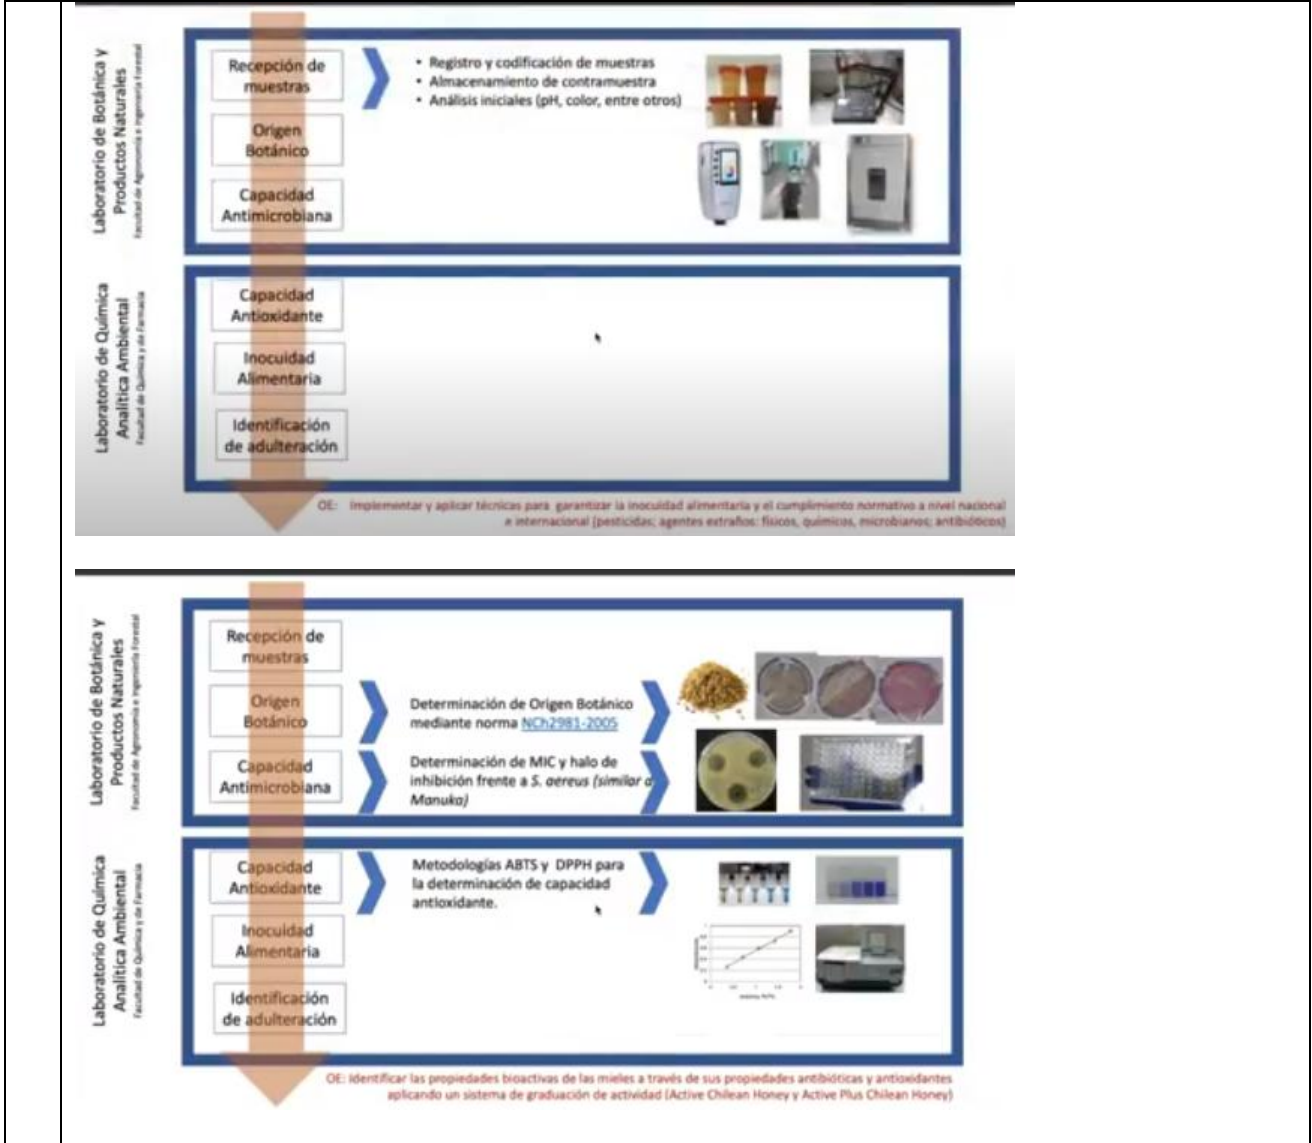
Laboratorio de Botánica y Productos Naturales
Facultad de Agronomía e Ingeniería Forestal

Recepción de muestras

Origen Botánico

Capacidad Antimicrobiana

• Registro y codificación de muestras
• Almacenamiento de contramuestra
• Análisis iniciales (pH, color, entre otros)

Laboratorio de Química Analítica Ambiental
Facultad de Química y de Farmacia

Capacidad Antioxidante

Inocuidad Alimentaria

Identificación de adulteración

OE: Implementar y aplicar técnicas para garantizar la inocuidad alimentaria y el cumplimiento normativo a nivel nacional e internacional (pesticidas; agentes extraños: físicos, químicos, microbianos; antibióticos)

Laboratorio de Botánica y Productos Naturales
Facultad de Agronomía e Ingeniería Forestal

Recepción de muestras

Origen Botánico

Determinación de Origen Botánico mediante norma NCh2981-2005

Capacidad Antimicrobiana

Determinación de MIC y halo de inhibición frente a S. aereus (similar a Manuka)

Laboratorio de Química Analítica Ambiental
Facultad de Química y de Farmacia

Capacidad Antioxidante

Metodologías ABTS y DPPH para la determinación de capacidad antioxidante.

Inocuidad Alimentaria

Identificación de adulteración

OE: Identificar las propiedades bioactivas de las mieles a través de sus propiedades antibióticas y antioxidantes aplicando un sistema de graduación de actividad (Active Chilean Honey y Active Plus Chilean Honey)